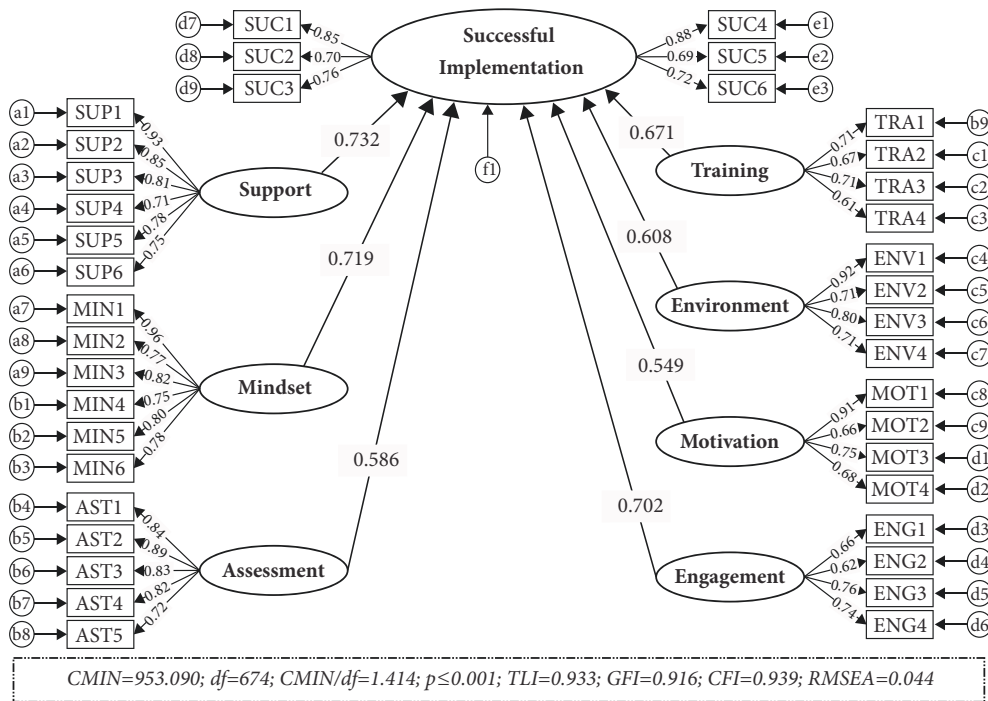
d7 SUC1 0.85
d8 SUC2 0.70
d9 SUC3 0.76

Successful Implementation

0.88 SUC4 e1
0.69 SUC5 e2
0.72 SUC6 e3

a1 SUP1 0.93
a2 SUP2 0.85
a3 SUP3 0.81
a4 SUP4 0.71
a5 SUP5 0.78
a6 SUP6 0.75
Support

0.732

f1

0.671

Training
0.71 TRA1 b9
0.67 TRA2 c1
0.71 TRA3 c2
0.61 TRA4 c3

0.719

0.608

Environment
0.92 ENV1 c4
0.71 ENV2 c5
0.80 ENV3 c6
0.71 ENV4 c7

a7 MIN1 0.96
a8 MIN2 0.77
a9 MIN3 0.82
b1 MIN4 0.75
b2 MIN5 0.80
b3 MIN6 0.78
Mindset

0.549

Motivation
0.91 MOT1 c8
0.66 MOT2 c9
0.75 MOT3 d1
0.68 MOT4 d2

0.586

0.702

b4 AST1 0.84
b5 AST2 0.89
b6 AST3 0.83
b7 AST4 0.82
b8 AST5 0.72
Assessment

Engagement
0.66 ENG1 d3
0.62 ENG2 d4
0.76 ENG3 d5
0.74 ENG4 d6

CMIN=953.090; df=674; CMIN/df=1.414; p≤0.001; TLI=0.933; GFI=0.916; CFI=0.939; RMSEA=0.044